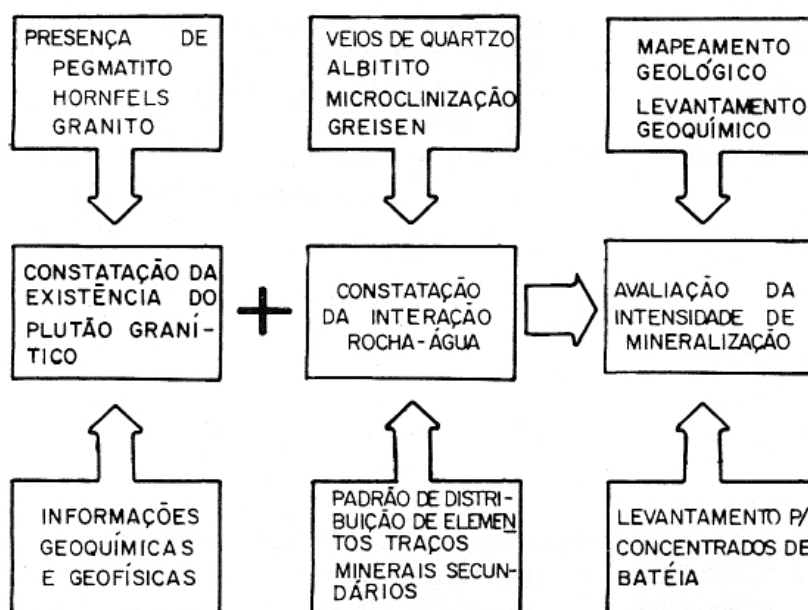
PRESENÇA DE PEGMATITO HORNFELS GRANITO

VEIOS DE QUARTZO ALBITITO MICROCLINIZAÇÃO GREISEN

MAPEAMENTO GEOLÓGICO LEVANTAMENTO GEOQUÍMICO

CONSTATAÇÃO DA EXISTÊNCIA DO PLUTÃO GRANÍTICO

+

CONSTATAÇÃO DA INTERAÇÃO ROCHA-ÁGUA

AVALIAÇÃO DA INTENSIDADE DE MINERALIZAÇÃO

INFORMAÇÕES GEOQUÍMICAS E GEOFÍSICAS

PADRÃO DE DISTRIBUIÇÃO DE ELEMENTOS TRAÇOS MINERAIS SECUNDÁRIOS

LEVANTAMENTO P/ CONCENTRADOS DE BATÉIA